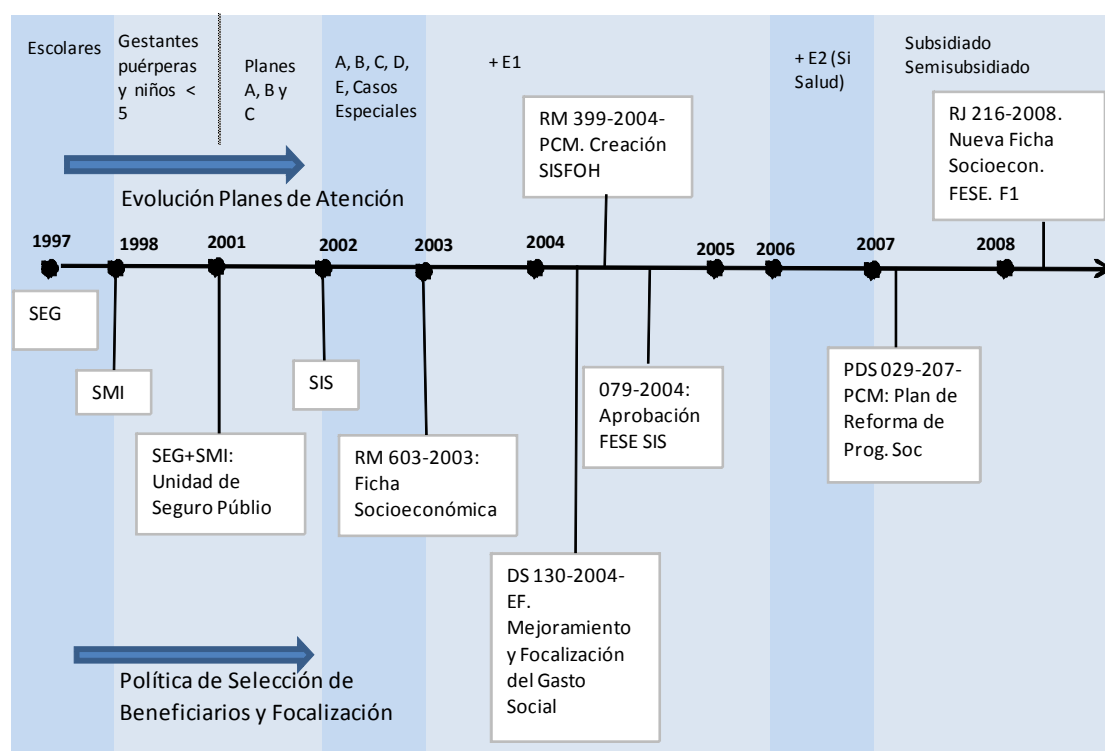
Escolares

Gestantes puérperas y niños < 5

Planes A, B y C

A, B, C, D, E, Casos Especiales

+ E1

+ E2 (Si Salud)

Subsidiado Semisubsidiado

RM 399-2004-PCM. Creación SISFOH

RJ 216-2008. Nueva Ficha Socioecon. FESE. F1

Evolución Planes de Atención

1997

1998

2001

2002

2003

2004

2005

2006

2007

2008

SEG

SMI

SIS

SEG+SMI: Unidad de Seguro Públio

RM 603-2003: Ficha Socioeconómica

079-2004: Aprobación FESE SIS

PDS 029-207-PCM: Plan de Reforma de Prog. Soc

DS 130-2004-EF. Mejoramiento y Focalización del Gasto Social

Política de Selección de Beneficiarios y Focalización